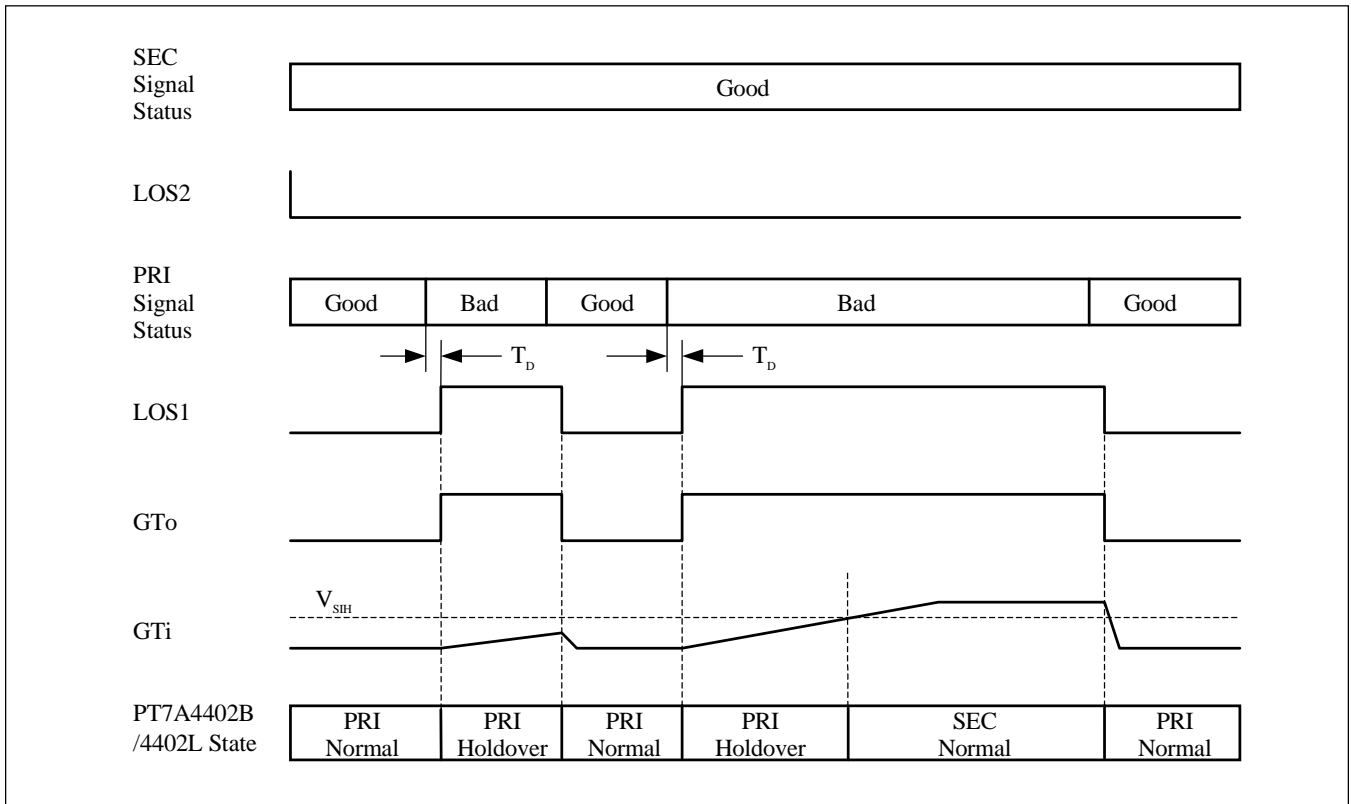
SEC Signal Status

Good

LOS2

PRI Signal Status

Good

Bad

Good

Bad

Good

$T_D$

$T_D$

LOS1

GTo

$V_{SIH}$

GTi

PT7A4402B /4402L State

PRI Normal

PRI Holdover

PRI Normal

PRI Holdover

SEC Normal

PRI Normal